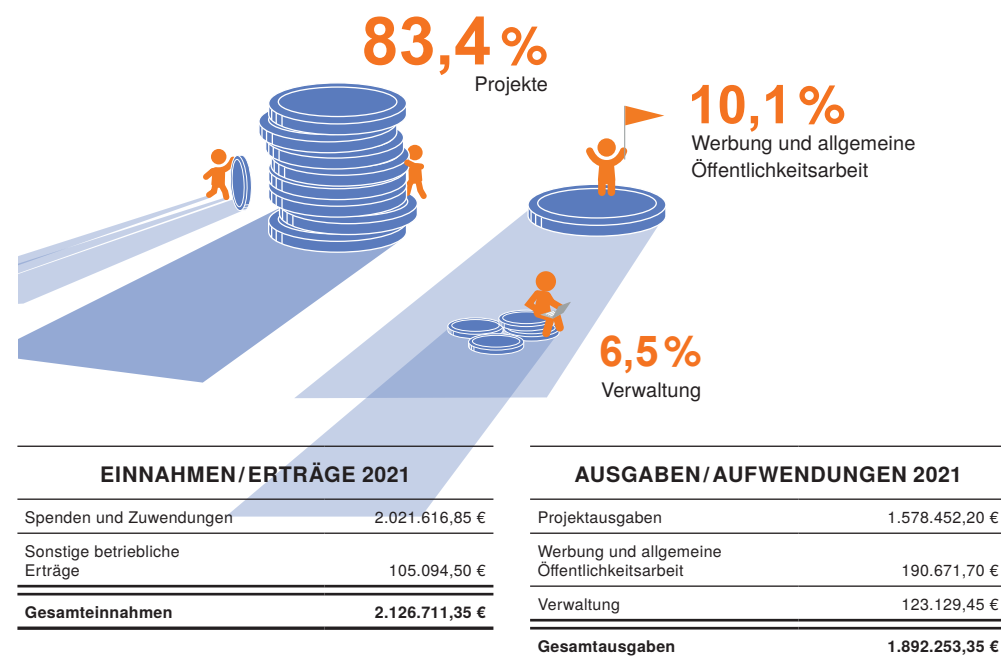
83,4 %
Projekte

10,1 %
Werbung und allgemeine Öffentlichkeitsarbeit

6,5 %
Verwaltung

EINNAHMEN/ERTRÄGE 2021

| | |
|---|---|
| Spenden und Zuwendungen | 2.021.616,85 € |
| Sonstige betriebliche Erträge | 105.094,50 € |
| **Gesamteinnahmen** | **2.126.711,35 €** |

AUSGABEN/AUFWENDUNGEN 2021

| | |
|---|---|
| Projektausgaben | 1.578.452,20 € |
| Werbung und allgemeine Öffentlichkeitsarbeit | 190.671,70 € |
| Verwaltung | 123.129,45 € |
| **Gesamtausgaben** | **1.892.253,35 €** |